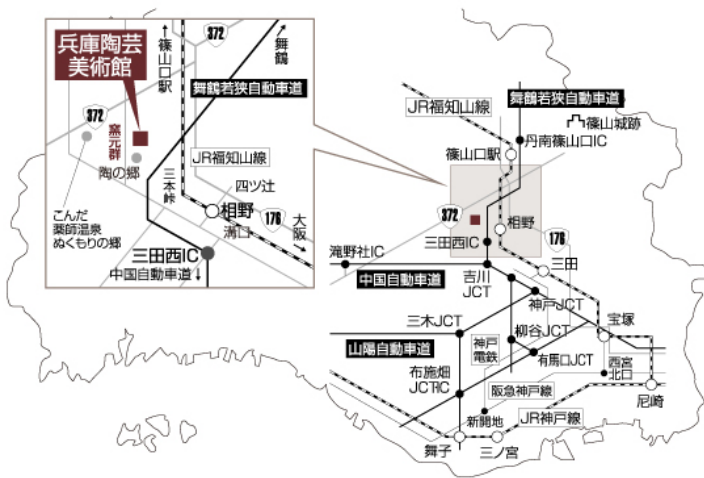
兵庫陶芸美術館

372

↑篠山口駅

舞鶴

舞鶴若狭自動車道

372

窯元群

陶の郷

JR福知山線

三本峠

四ツ辻

こんだ薬師温泉ぬくもりの郷

相野

176

大阪

溝口

三田西IC

中国自動車道↓

JR福知山線

舞鶴若狭自動車道

篠山城跡

丹南篠山口IC

篠山口駅

372

相野

三田西IC

176

滝野社IC

三田

中国自動車道

吉川JCT

神戸JCT

宝塚

三木JCT

柳谷JCT

山陽自動車道

神戸電鉄

有馬口JCT

西宮北口

布施畑JCT・IC

阪急神戸線

尼崎

新開地

JR神戸線

舞子

三ノ宮